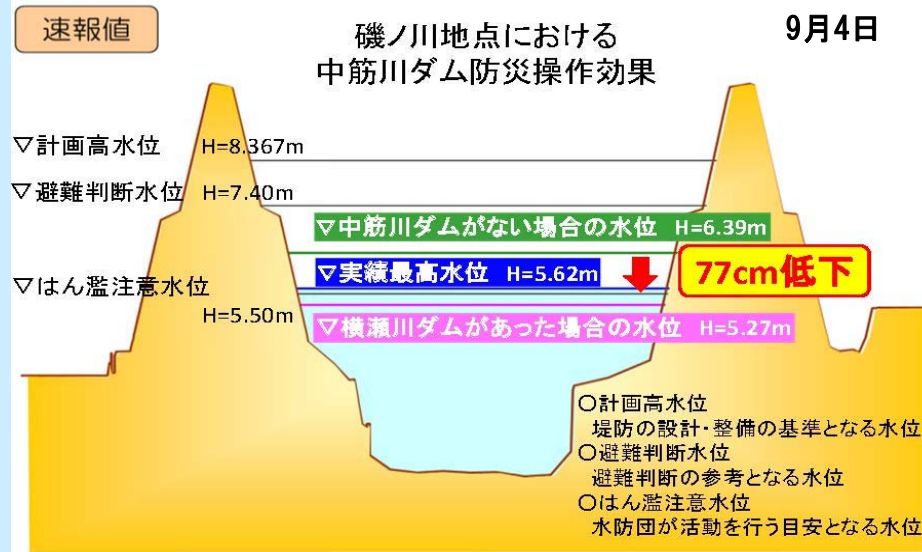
速報値

磯ノ川地点における
中筋川ダム防災操作効果

9月4日

▽計画高水位 H=8.367m

▽避難判断水位 H=7.40m

▽中筋川ダムがない場合の水位 H=6.39m

▽実績最高水位 H=5.62m

77cm低下

▽はん濫注意水位
H=5.50m

▽横瀬川ダムがあった場合の水位 H=5.27m

○計画高水位
堤防の設計・整備の基準となる水位
○避難判断水位
避難判断の参考となる水位
○はん濫注意水位
水防団が活動を行う目安となる水位